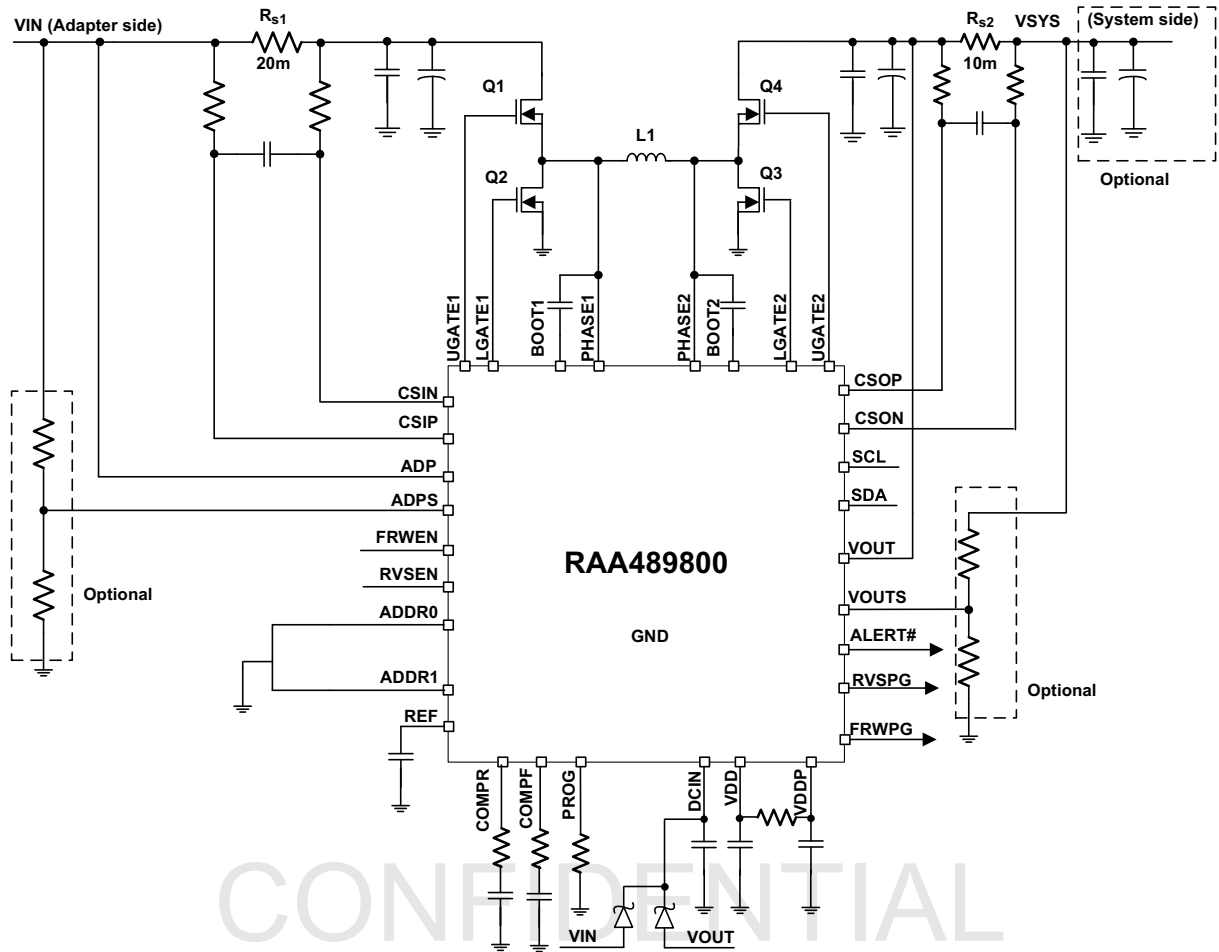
VIN (Adapter side)

$R_{s1}$
20m

Q1

Q2

L1

Q4

Q3

$R_{s2}$
10m

VSYS

(System side)

Optional

UGATE1
LGATE1
BOOT1
PHASE1
PHASE2
BOOT2
LGATE2
UGATE2

CSIN
CSIP
ADP
ADPS
FRWEN
RVSEN
ADDR0
ADDR1
REF

Optional

RAA489800

GND

CSOP
CSON
SCL
SDA
VOUT
VOUTS
ALERT#
RVSPG
FRWPG

Optional

COMPR
COMPF
PROG
DCIN
VDD
VDDP

VIN
VOUT

CONFIDENTIAL